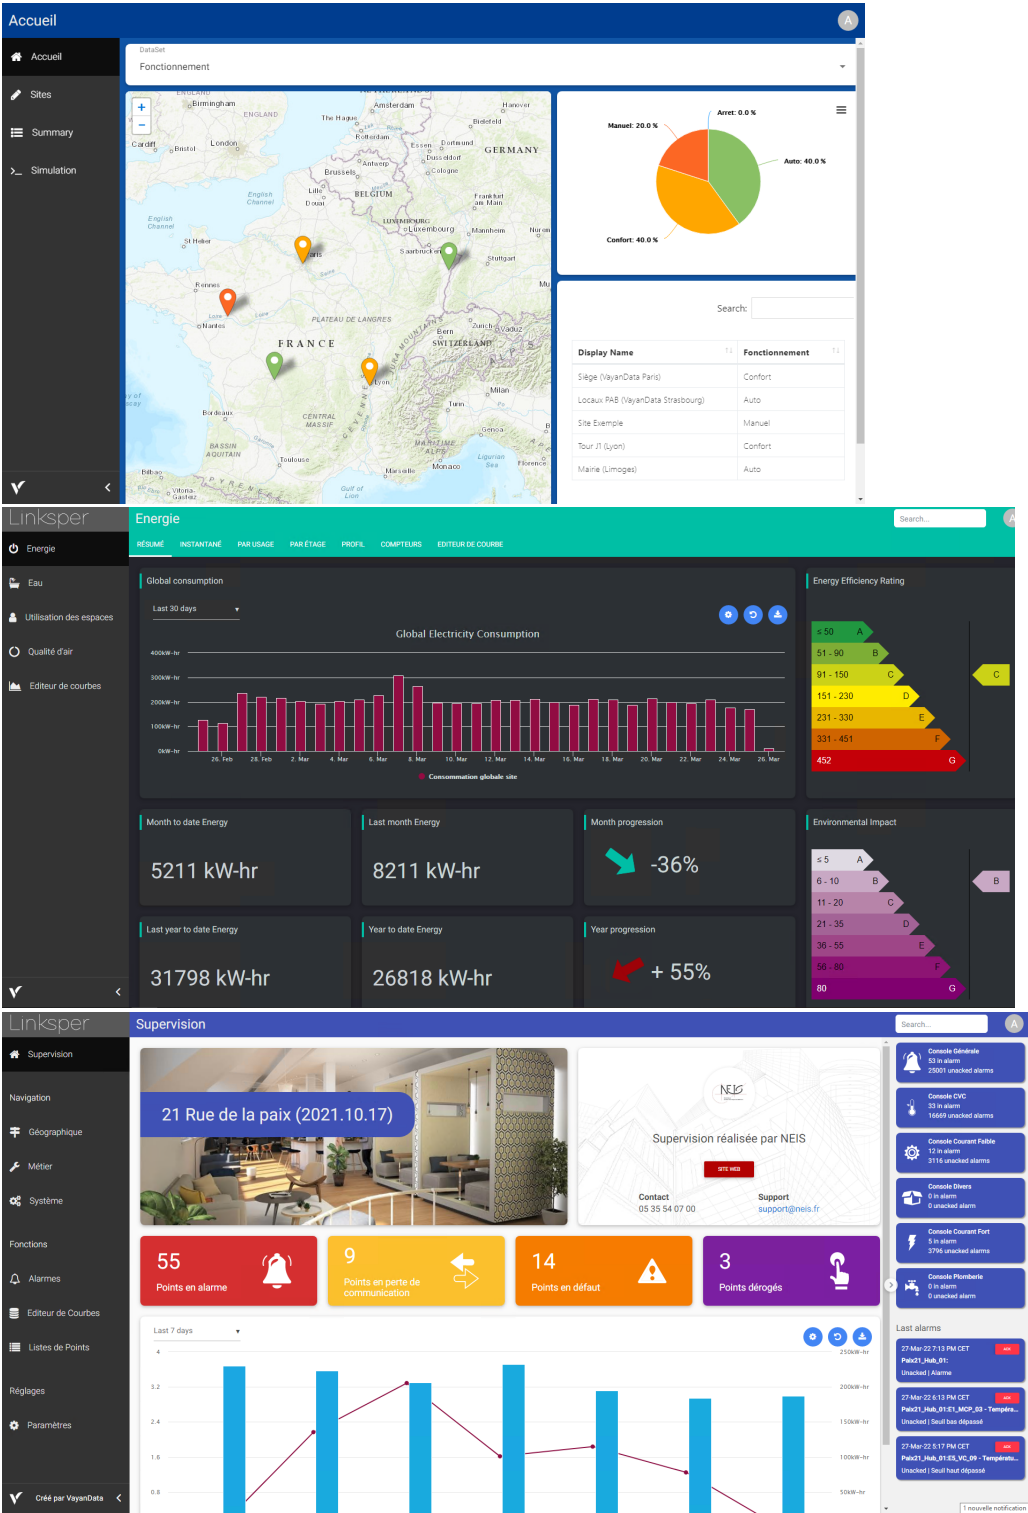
Accueil

A

Accueil
Sites
Summary
Simulation

DataSet
Fonctionnement

Birmingham
ENGLAND
Cardiff
Bristol
London
English Channel
St Helier
Amsterdam
The Hague
Rotterdam
Hanover
Bielefeld
Essen
Dortmund
Dusseldorf
Cologne
GERMANY
Antwerp
Brussels
Lille
BELGIUM
Douai
Frankfurt am Main
LUXEMBOURG
Luxembourg
Mannheim
Saarbrucken
Stuttgart
Paris
Rennes
Nantes
PLATEAU DE LANGRES
FRANCE
Bern
Zurich
Vaduz
SWITZERLAND
Lyon
Milan
Turin
Bordeaux
CENTRAL MASSIF
BASSIN AQUITAIN
Toulouse
Genoa
Marseille
Monaco
Florence
Ligurian Sea
Bilbao
Vitoria-Gasteiz
Gulf of Lion

Arret: 0.0 %
Manuel: 20.0 %
Auto: 40.0 %
Confort: 40.0 %

Search:

| Display Name | Fonctionnement |
|---|---|
| Siège (VayanData Paris) | Confort |
| Locaux PAB (VayanData Strasbourg) | Auto |
| Site Exemple | Manuel |
| Tour J1 (Lyon) | Confort |
| Mairie (Limoges) | Auto |

Linksper
Energie
Search...
RÉSUMÉ INSTANTANÉ PAR USAGE PAR ÉTAGE PROFIL COMPTEURS EDITEUR DE COURBE

Energie
Eau
Utilisation des espaces
Qualité d'air
Editeur de courbes

Global consumption
Last 30 days
Global Electricity Consumption
400kW-hr
300kW-hr
200kW-hr
100kW-hr
0kW-hr
26. Feb 28. Feb 2. Mar 4. Mar 6. Mar 8. Mar 10. Mar 12. Mar 14. Mar 16. Mar 18. Mar 20. Mar 22. Mar 24. Mar 26. Mar
Consommation globale site

Energy Efficiency Rating
≤ 50 A
51 - 90 B
91 - 150 C
151 - 230 D
231 - 330 E
331 - 451 F
452 G
C

Month to date Energy
5211 kW-hr
Last month Energy
8211 kW-hr
Month progression
-36%
Last year to date Energy
31798 kW-hr
Year to date Energy
26818 kW-hr
Year progression
+ 55%

Environmental Impact
≤ 5 A
6 - 10 B
11 - 20 C
21 - 35 D
36 - 55 E
56 - 80 F
80 G
B

Linksper
Supervision
Search...
A

Supervision
Navigation
Géographique
Métier
Système
Fonctions
Alarmes
Editeur de Courbes
Listes de Points
Réglages
Paramètres
Créé par VayanData

21 Rue de la paix (2021.10.17)
NEIS
Supervision réalisée par NEIS
SITE WEB
Contact
05 35 54 07 00
Support
support@neis.fr

55
Points en alarme
9
Points en perte de communication
14
Points en défaut
3
Points dérogés

Last 7 days
4
3.2
2.4
1.6
0.8
250kW-hr
200kW-hr
150kW-hr
100kW-hr
50kW-hr

Console Générale
53 in alarm
25001 unacked alarms
Console CVC
33 in alarm
16669 unacked alarms
Console Courant Faible
12 in alarm
3116 unacked alarms
Console Divers
0 in alarm
0 unacked alarm
Console Courant Fort
5 in alarm
3796 unacked alarms
Console Plomberie
0 in alarm
0 unacked alarm

Last alarms
27-Mar-22 7:13 PM CET
Paix21_Hub_01:
Unacked | Alarme
27-Mar-22 6:13 PM CET
Paix21_Hub_01:E1_MCP_03 - Tempéra...
Unacked | Seuil bas dépassé
27-Mar-22 5:17 PM CET
Paix21_Hub_01:E5_VC_09 - Températu...
Unacked | Seuil haut dépassé
1 nouvelle notification